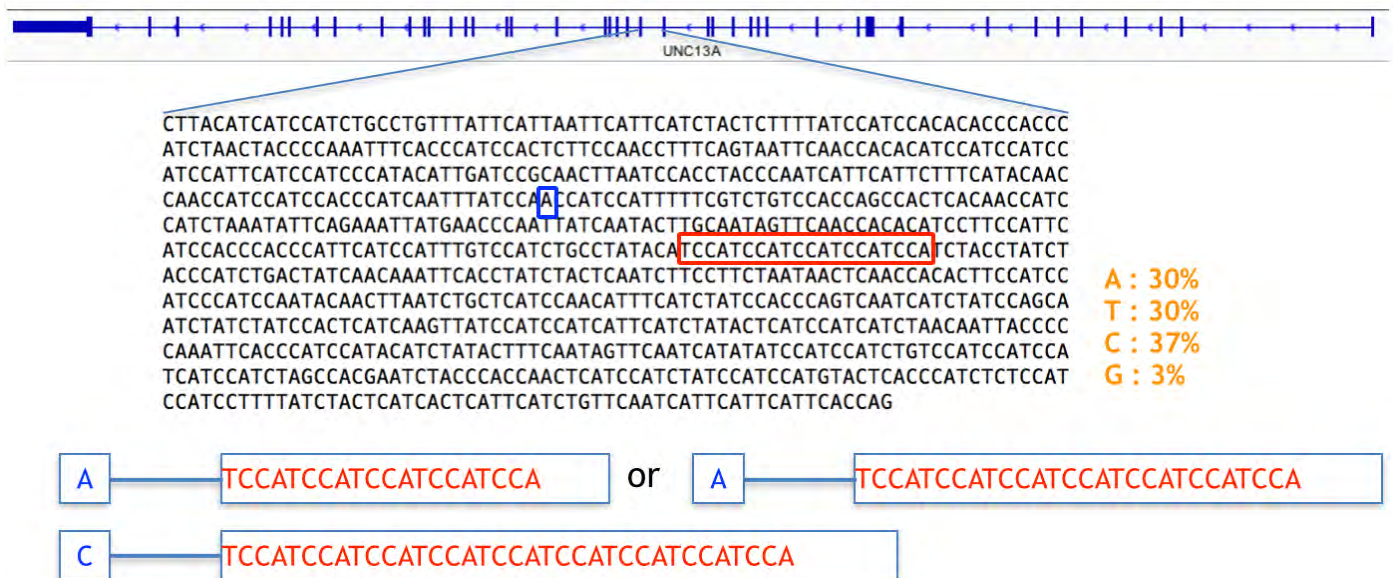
UNC13A

CTTACATCATCCATCTGCCTGTTTATTCATTAATTCATTCATCTACTCTTTTATCCATCCACACACCCACCC
ATCTAACTACCCCAAATTTCACCCATCCACTCTTCCAACCTTTCAGTAATTCAACCACACATCCATCCATCC
ATCCATTCATCCATCCCATACATTGATCCGCAACTTAATCCACCTACCCAATCATTCATTCTTTCATACAAC
CAACCATCCATCCACCCATCAATTTATCCAACCATCCATTTTTCGTCTGTCCACCAGCCACTCACAACCATC
CATCTAAATATTCAGAAATTATGAACCCAATTATCAATACTTGCAATAGTTCAACCACACATCCTTCCATTC
ATCCACCCACCCATTCATCCATTTGTCCATCTGCCTATACATCCATCCATCCATCCATCCATCTACCTATCT
ACCCATCTGACTATCAACAAATTCACCTATCTACTCAATCTTCCTTCTAATAACTCAACCACACTTCCATCC
ATCCCATCCAATACAACTTAATCTGCTCATCCAACATTTCATCTATCCACCCAGTCAATCATCTATCCAGCA
ATCTATCTATCCACTCATCAAGTTATCCATCCATCATTCATCTATACTCATCCATCATCTAACAATTACCCC
CAAATTCACCCATCCATACATCTATACTTTCAATAGTTCAATCATATATCCATCCATCTGTCCATCCATCCA
TCATCCATCTAGCCACGAATCTACCCACCAACTCATCCATCTATCCATCCATGTACTCACCCATCTCTCCAT
CCATCCTTTTATCTACTCATCACTCATTCATCTGTTCAATCATTCATTCATTCACCAG

A : 30%
T : 30%
C : 37%
G : 3%

A TCCATCCATCCATCCATCCA or A TCCATCCATCCATCCATCCATCCATCCA

C TCCATCCATCCATCCATCCATCCATCCATCCATCCA